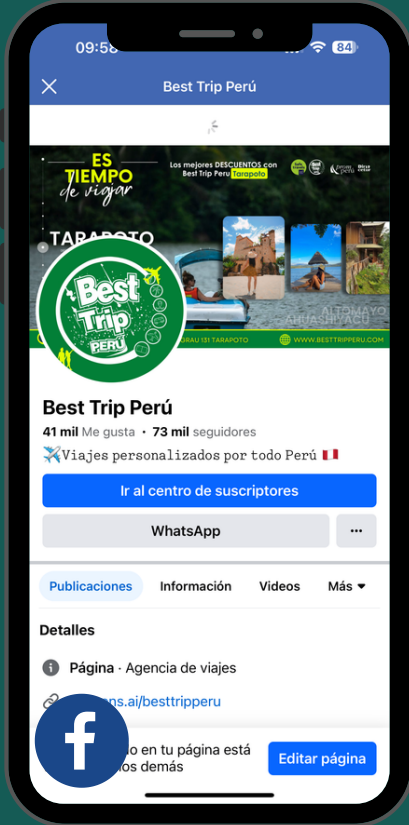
09:58 84

Best Trip Perú

ES TIEMPO de viajar

Los mejores DESCUENTOS con Best Trip Perú Tarapoto

TARAPOTO

ALTOMAYO AHUASHIYACU

Best Trip PERU

GRAU 131 TARAPOTO

WWW.BESTTRIPPERU.COM

Best Trip Perú

41 mil Me gusta · 73 mil seguidores

✈️Viajes personalizados por todo Perú 🇵🇪

Ir al centro de suscriptores

WhatsApp

···

Publicaciones Información Videos Más ▾

Detalles

Página · Agencia de viajes

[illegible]ns.ai/besttripperu

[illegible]o en tu página está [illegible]os demás

Editar página